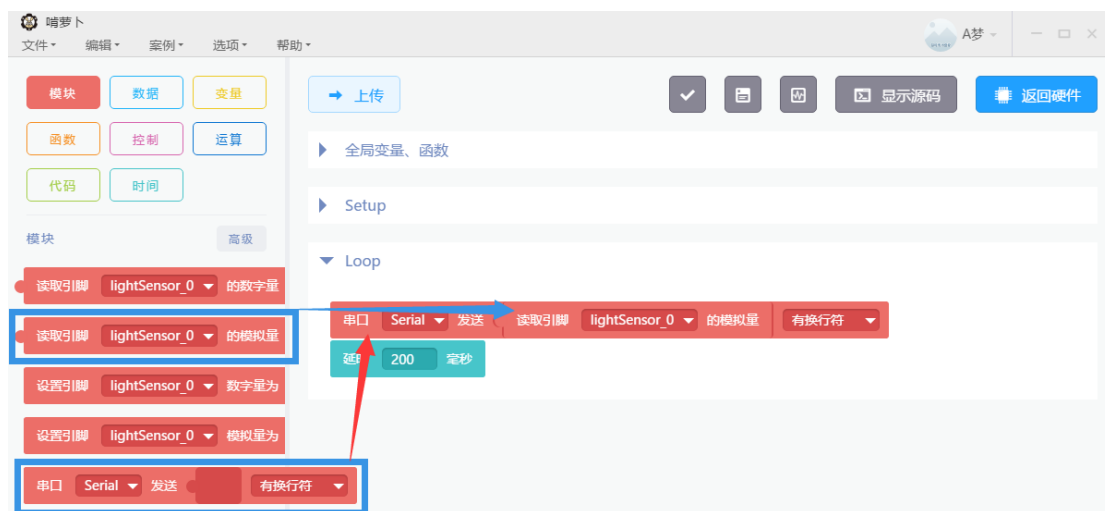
啃萝卜
文件 编辑 案例 选项 帮助
A梦

模块 数据 变量
函数 控制 运算
代码 时间

模块 高级

读取引脚 lightSensor_0 的数字量
读取引脚 lightSensor_0 的模拟量
设置引脚 lightSensor_0 数字量为
设置引脚 lightSensor_0 模拟量为
串口 Serial 发送 有换行符

上传
显示源码
返回硬件

全局变量、函数
Setup
Loop

串口 Serial 发送 读取引脚 lightSensor_0 的模拟量 有换行符
延时 200 毫秒